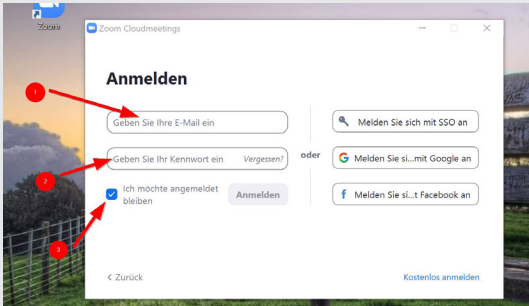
Zoom

Zoom Cloudmeetings

Anmelden

1

Geben Sie Ihre E-Mail ein

2

Geben Sie Ihr Kennwort ein Vergessen?

oder

Melden Sie sich mit SSO an

Melden Sie si...mit Google an

Melden Sie si...t Facebook an

3

Ich möchte angemeldet bleiben

Anmelden

< Zurück

Kostenlos anmelden